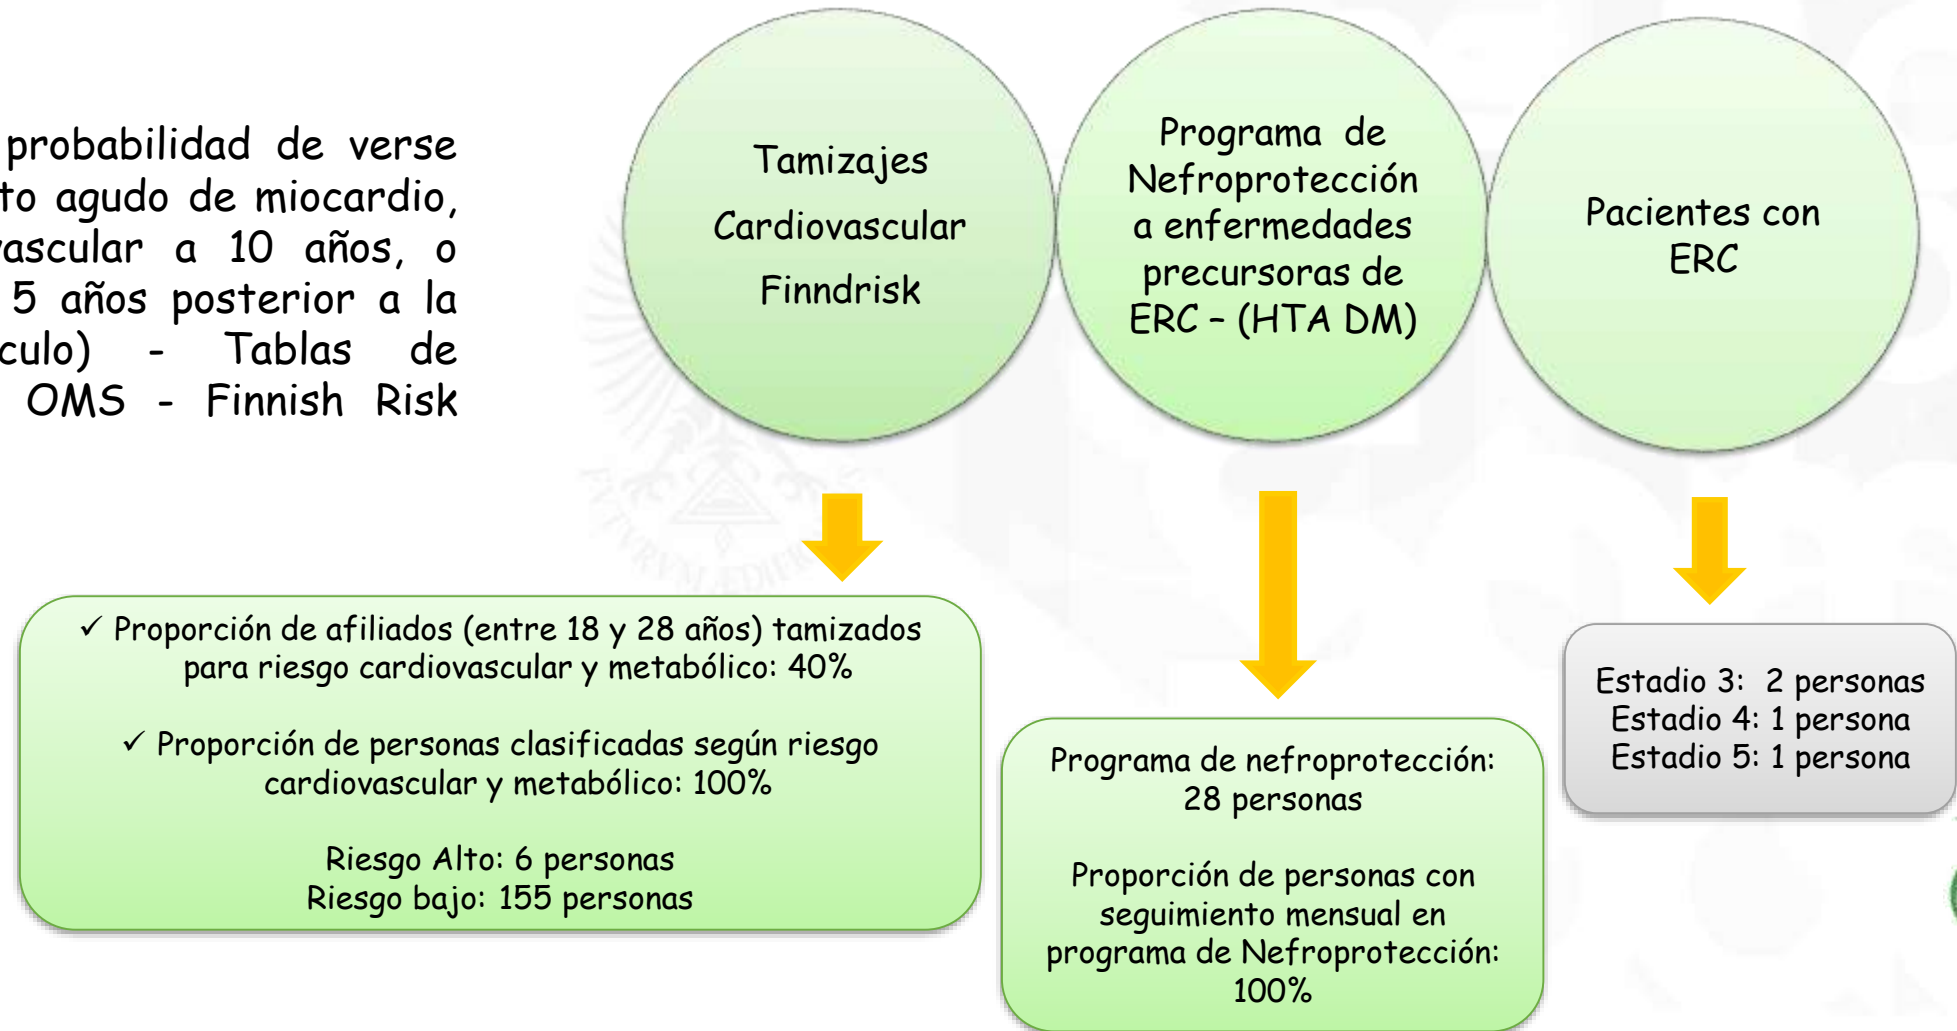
probabilidad de verse
to agudo de miocardio,
ascular a 10 años, o
5 años posterior a la
culo) - Tablas de
OMS - Finnish Risk

Tamizajes Cardiovascular Finndrisk

Programa de Nefroprotección a enfermedades precursoras de ERC – (HTA DM)

Pacientes con ERC

✓ Proporción de afiliados (entre 18 y 28 años) tamizados para riesgo cardiovascular y metabólico: 40%

✓ Proporción de personas clasificadas según riesgo cardiovascular y metabólico: 100%

Riesgo Alto: 6 personas
Riesgo bajo: 155 personas

Programa de nefroprotección: 28 personas

Proporción de personas con seguimiento mensual en programa de Nefroprotección: 100%

Estadio 3: 2 personas
Estadio 4: 1 persona
Estadio 5: 1 persona